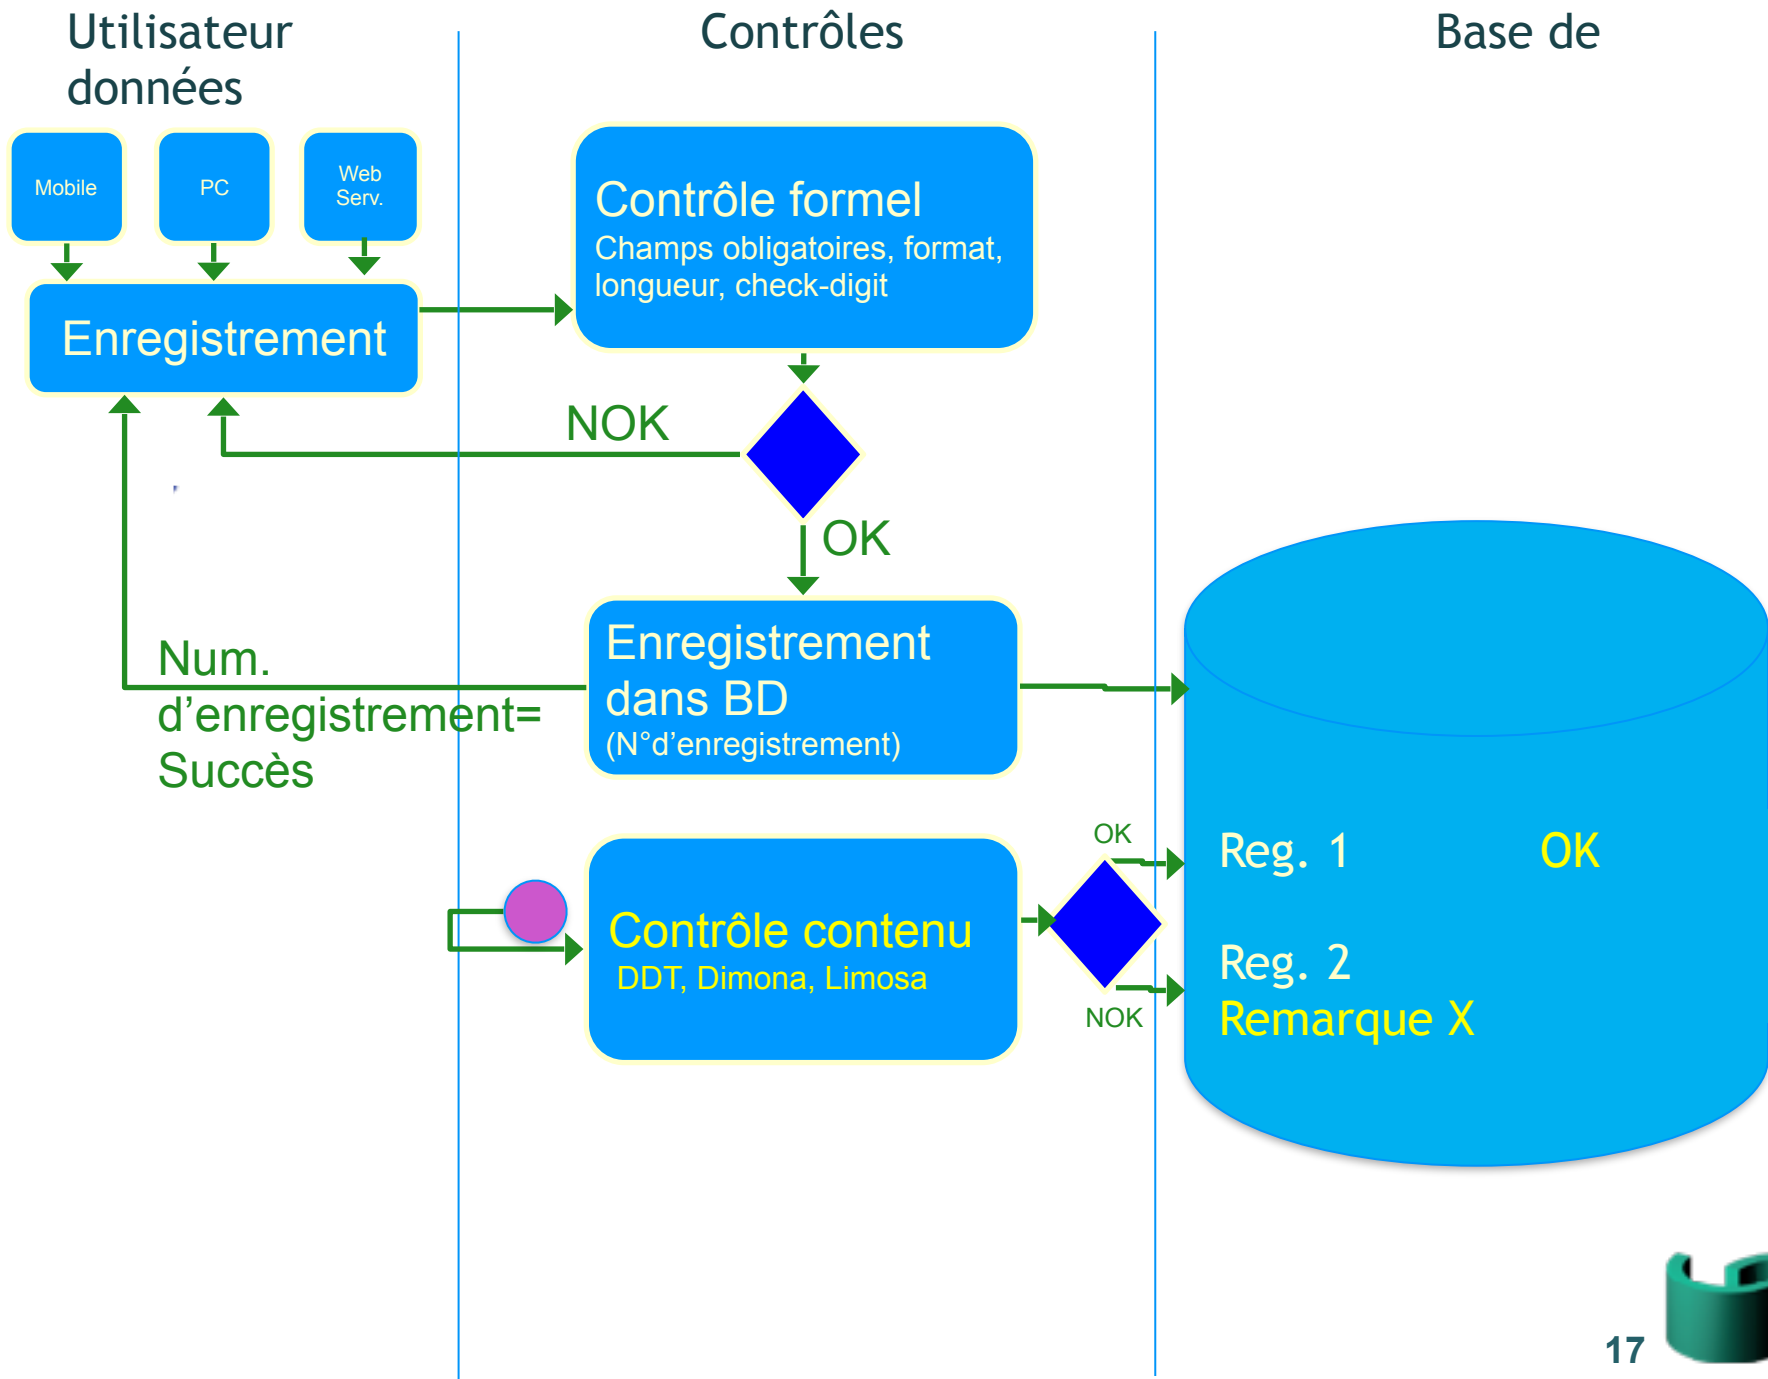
Utilisateur données

Contrôles

Base de

Mobile

PC

Web Serv.

Enregistrement

Contrôle formel
Champs obligatoires, format, longueur, check-digit

NOK

OK

Num. d’enregistrement= Succès

Enregistrement dans BD
(N°d’enregistrement)

Contrôle contenu
DDT, Dimona, Limosa

OK

NOK

Reg. 1 OK

Reg. 2
Remarque X

17